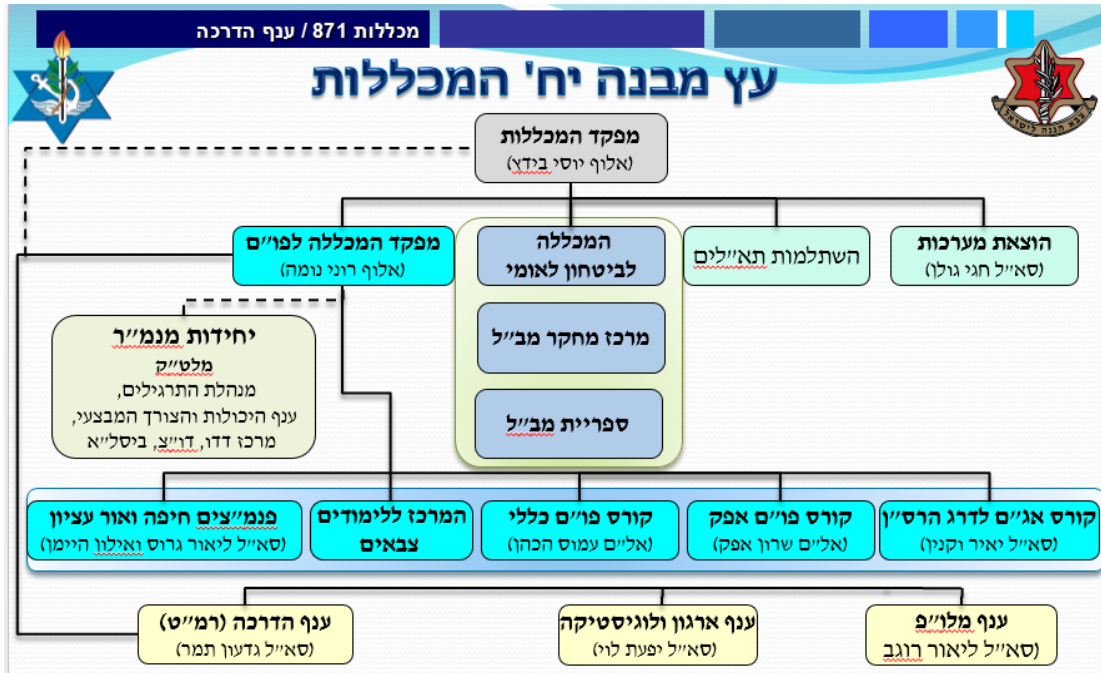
מכללות 871 / ענף הדרכה

עץ מבנה יח' המכללות

צבא הגנה לישראל

מפקד המכללות
(אלוף יוסי בידץ)

מפקד המכללה לפו"ם
(אלוף רוני נומה)

המכללה לביטחון לאומי

מרכז מחקר מב"ל

ספריית מב"ל

השתלמות תא"לים

הוצאת מערכות
(סא"ל חגי גולן)

יחידות מנמ"ר
מלט"ק
מנהלת התרגילים,
ענף היכולות והצורך המבצעי,
מרכז דדו, דו"צ, ביסל"א

פנמ"צים חיפה ואור עציון
(סא"ל ליאור גרוס ואילון היימן)

המרכז ללימודים צבאים

קורס פו"ם כללי
(אל"ם עמוס הכהן)

קורס פו"ם אפק
(אל"ם שרון אפק)

קורס אג"ם לדרג הרס"ן
(סא"ל יאיר וקנין)

ענף הדרכה (רמ"ט)
(סא"ל גדעון תמר)

ענף ארגון ולוגיסטיקה
(סא"ל יפעת לוי)

ענף מלו"פ
(סא"ל ליאור רוגב)